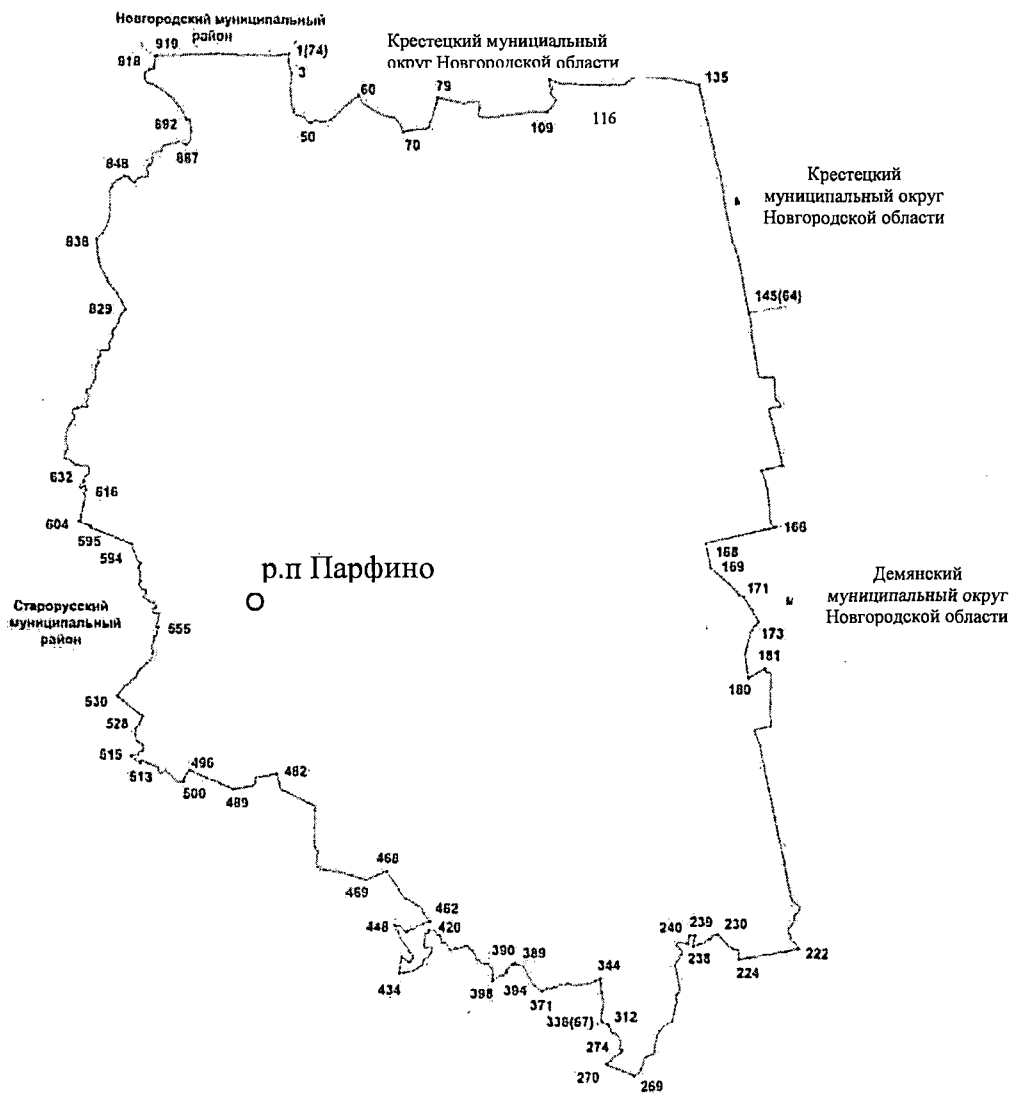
Новгородский муниципальный район

919
918
1(74)
3

Крестецкий муниципальный округ Новгородской области

60
79
50
70
109
116
135

892
887
848

Крестецкий муниципальный округ Новгородской области

838

145(64)

829

632
616
604
595
594

166
168
169
171

р.п Парфино

Демянский муниципальный округ Новгородской области

Старорусский муниципальный район

555

173
181
180

530
528
515
513
496
500
489
482

468
469
462
448
420
434
390
389
398
394
371
344
338(67)
312
274
270
269
240
239
230
238
224
222